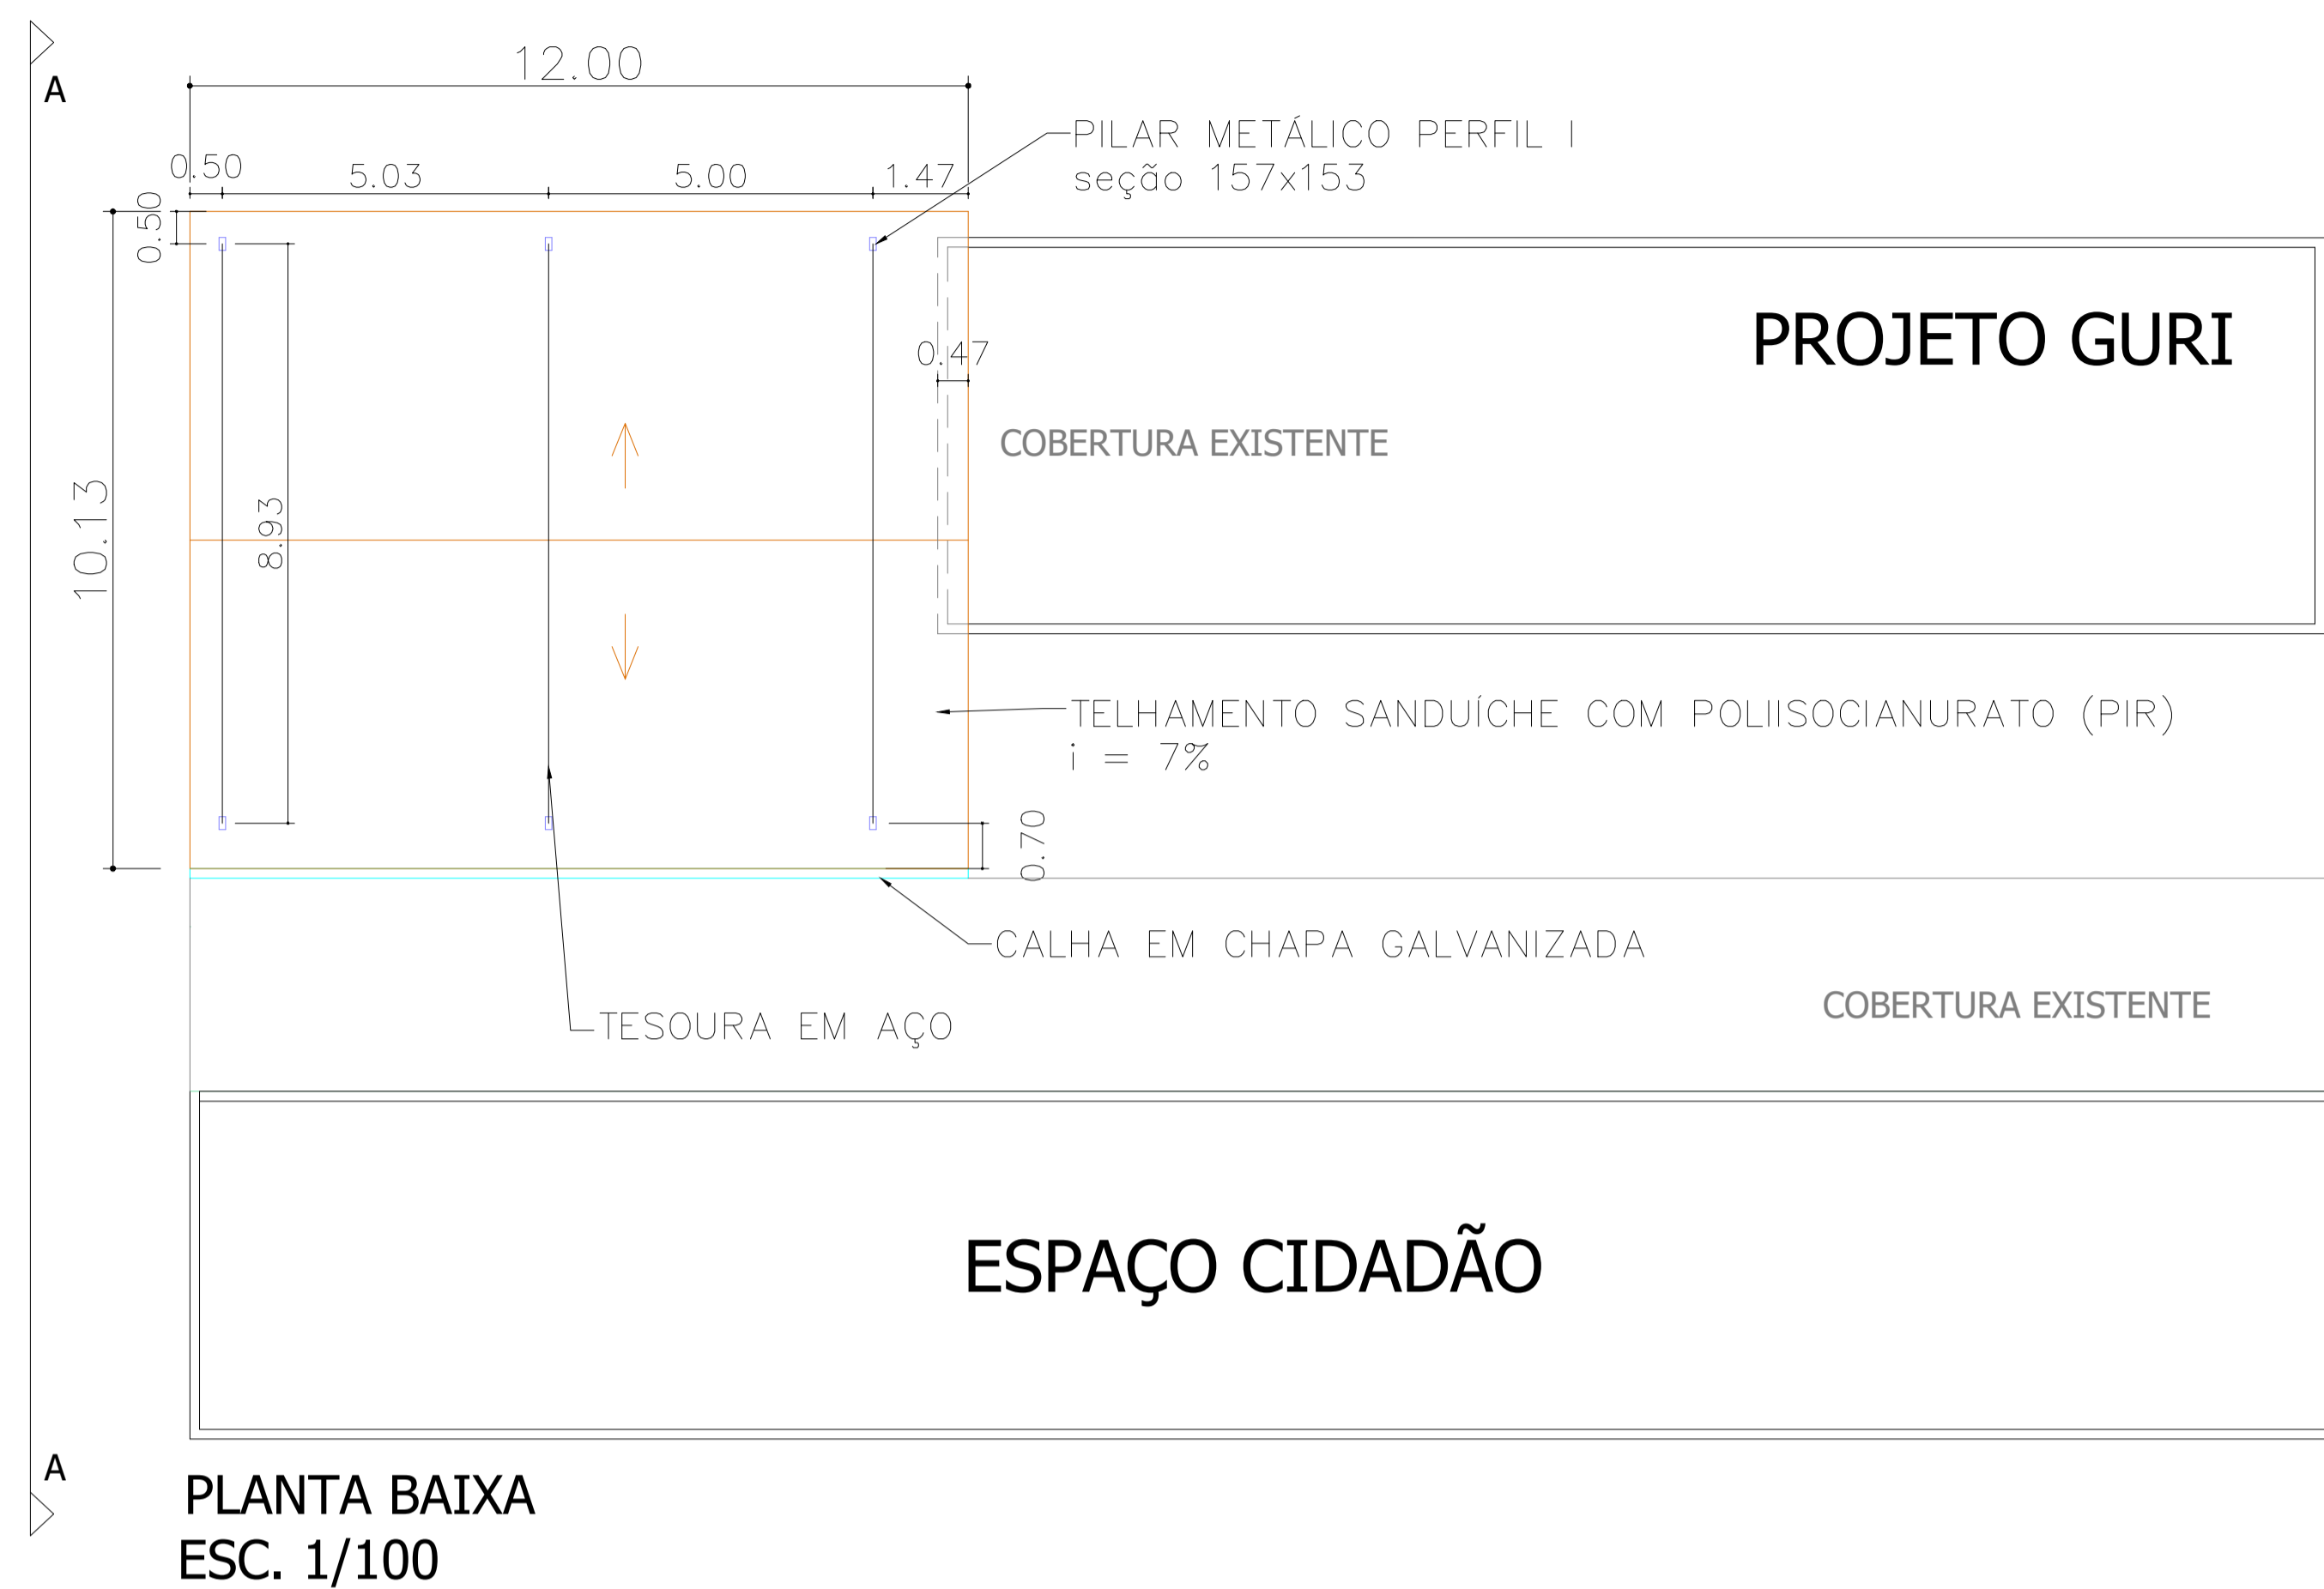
A

12.00

0.50 5.03 5.00 1.47

PILAR METÁLICO PERFIL I
seção 157x153

0.50

PROJETO GURI

0.47

COBERTURA EXISTENTE

10.13

8.93

TELHAMENTO SANDUÍCHE COM POLIISOCIANURATO (PIR)
i = 7%

0.70

CALHA EM CHAPA GALVANIZADA

COBERTURA EXISTENTE

TESOURA EM AÇO

ESPAÇO CIDADÃO

A

PLANTA BAIXA
ESC. 1/100